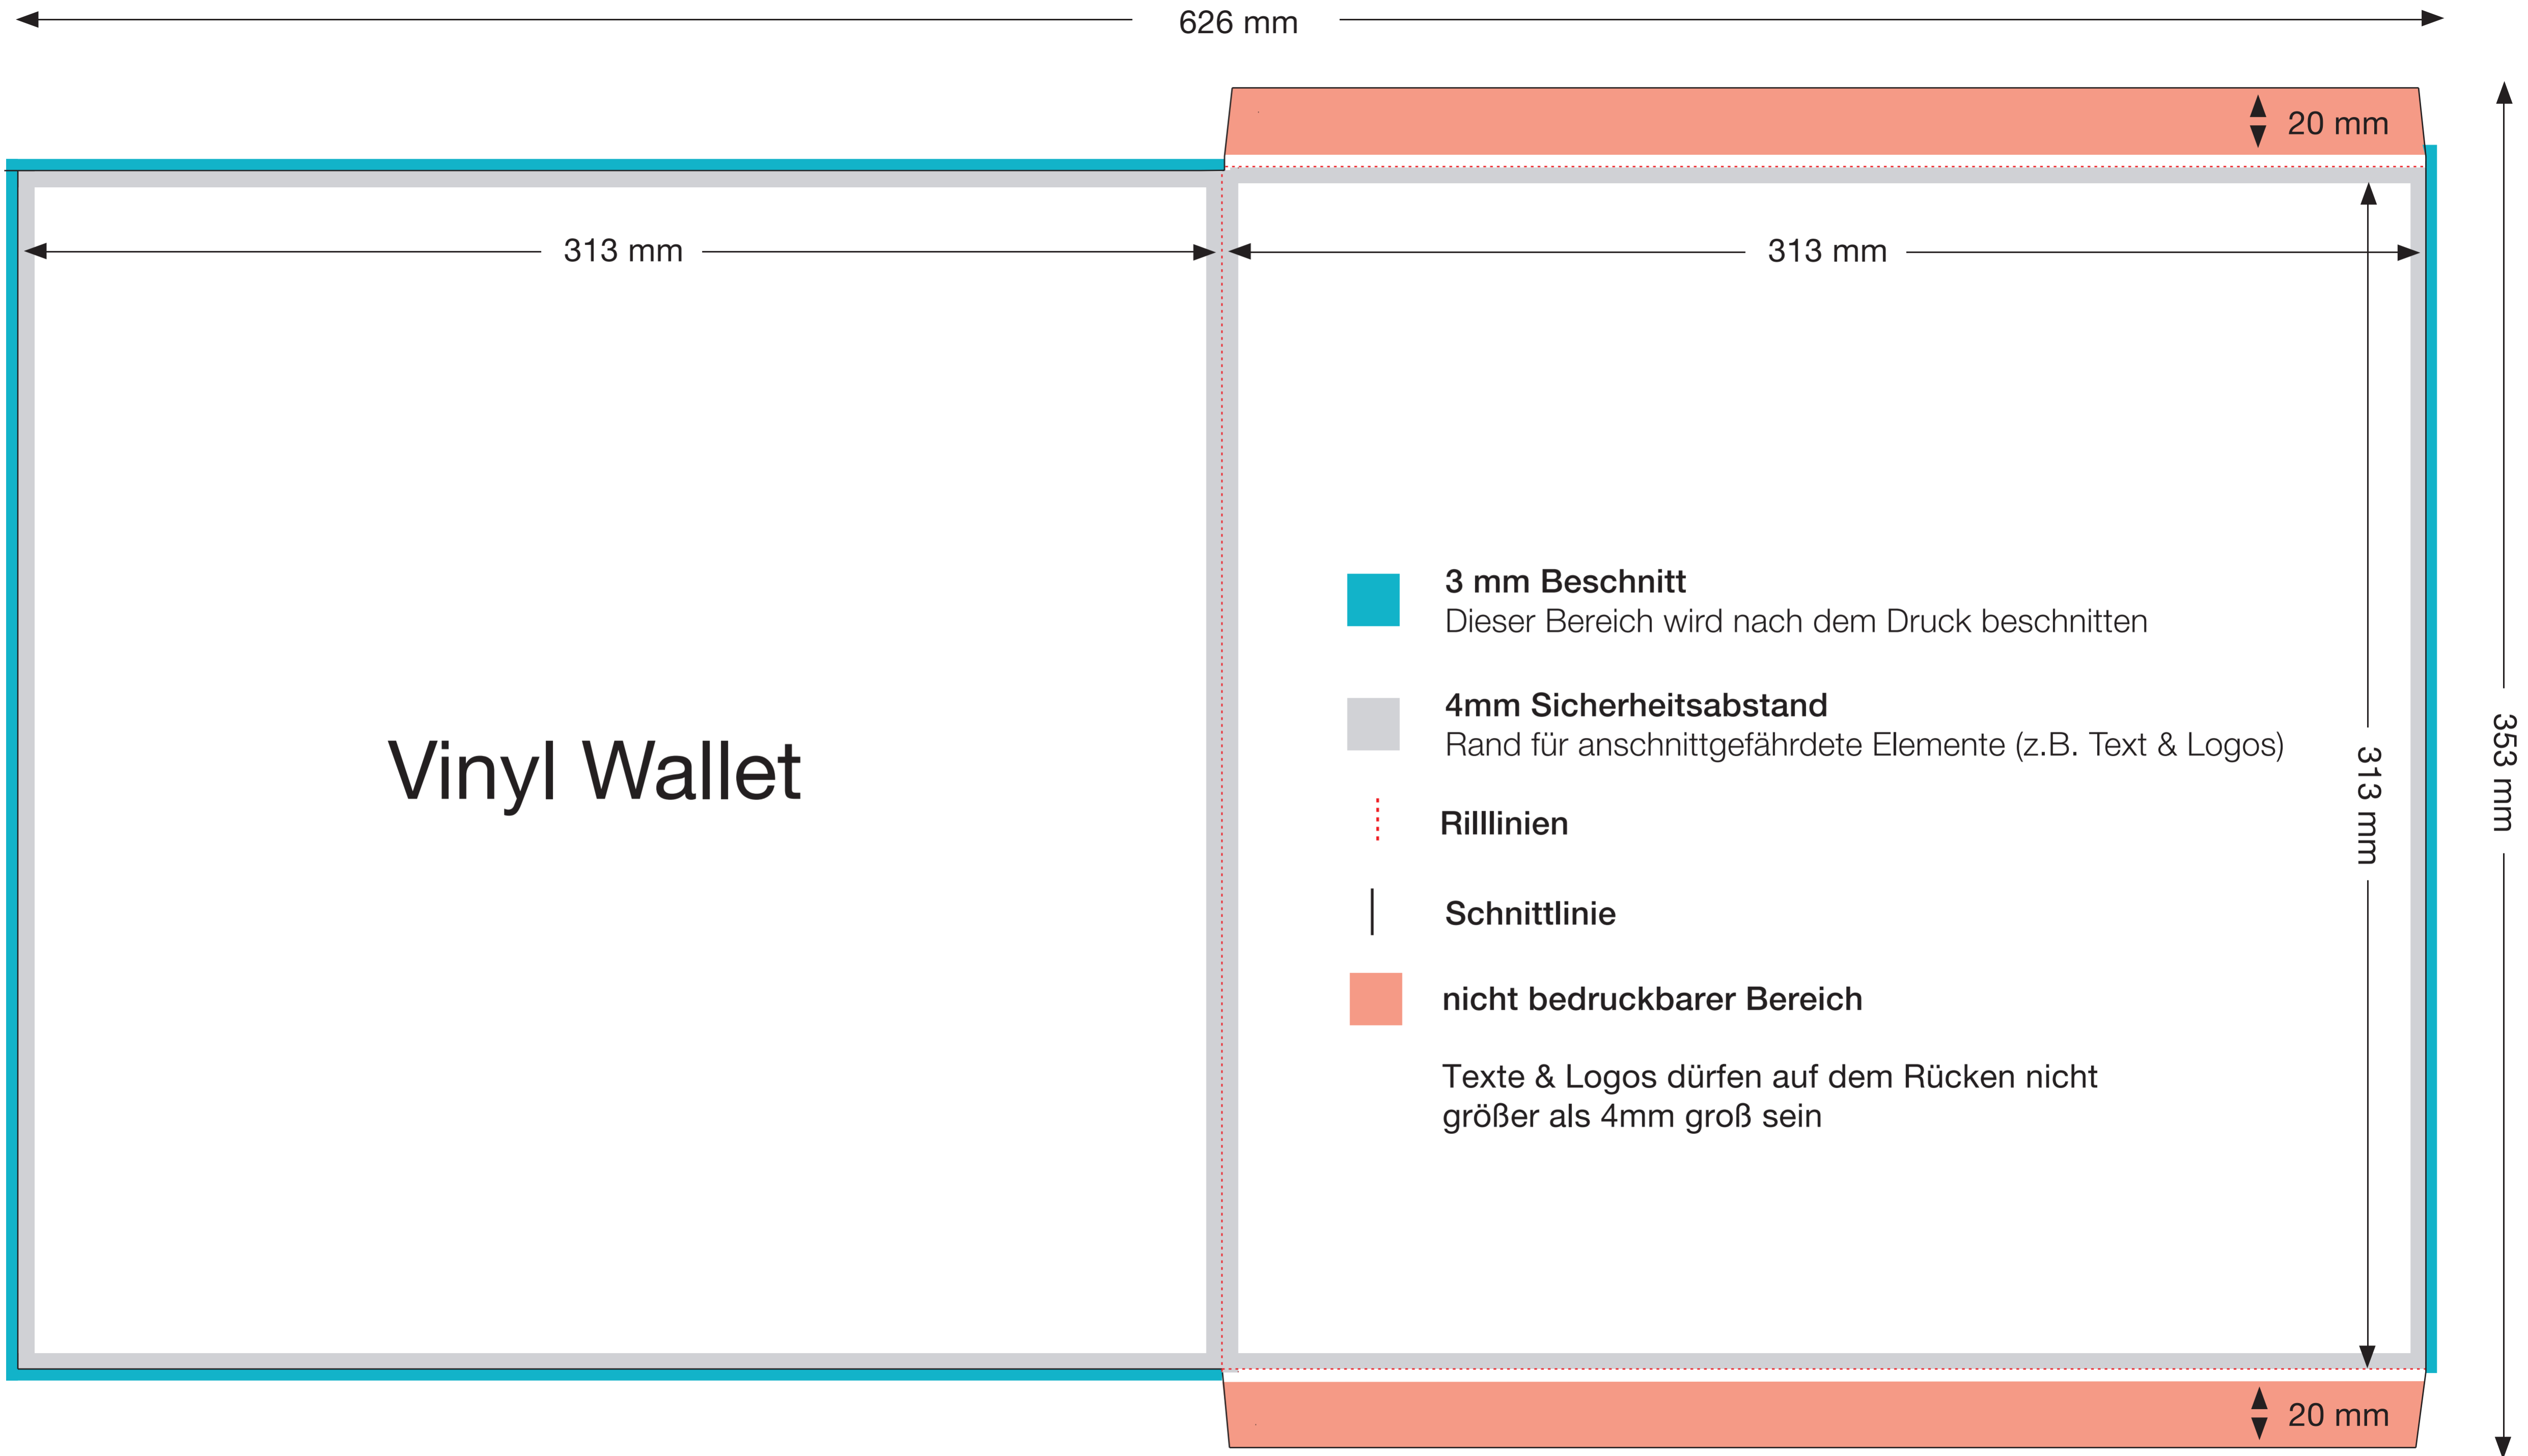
626 mm

20 mm

313 mm

313 mm

Vinyl Wallet

3 mm Beschnitt
Dieser Bereich wird nach dem Druck beschnitten

4mm Sicherheitsabstand
Rand für anschnittgefährdete Elemente (z.B. Text & Logos)

Rilllinien

Schnittlinie

nicht bedruckbarer Bereich

Texte & Logos dürfen auf dem Rücken nicht größer als 4mm groß sein

313 mm

353 mm

20 mm